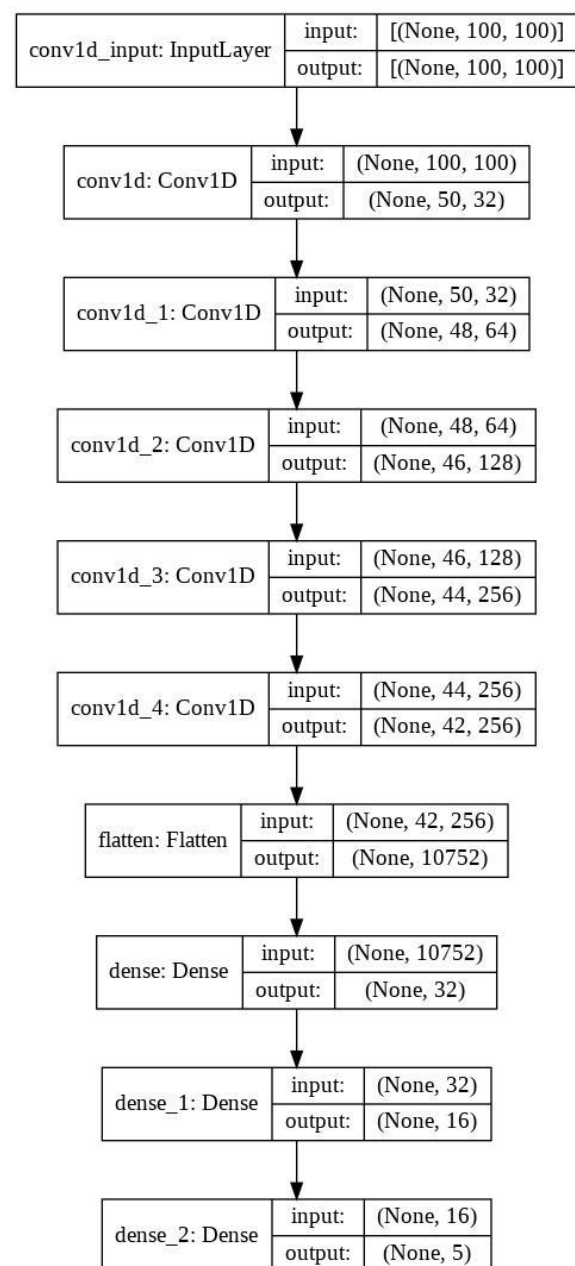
conv1d_input: InputLayer | input: | [(None, 100, 100)]
output: | [(None, 100, 100)]

conv1d: Conv1D | input: | (None, 100, 100)
output: | (None, 50, 32)

conv1d_1: Conv1D | input: | (None, 50, 32)
output: | (None, 48, 64)

conv1d_2: Conv1D | input: | (None, 48, 64)
output: | (None, 46, 128)

conv1d_3: Conv1D | input: | (None, 46, 128)
output: | (None, 44, 256)

conv1d_4: Conv1D | input: | (None, 44, 256)
output: | (None, 42, 256)

flatten: Flatten | input: | (None, 42, 256)
output: | (None, 10752)

dense: Dense | input: | (None, 10752)
output: | (None, 32)

dense_1: Dense | input: | (None, 32)
output: | (None, 16)

dense_2: Dense | input: | (None, 16)
output: | (None, 5)